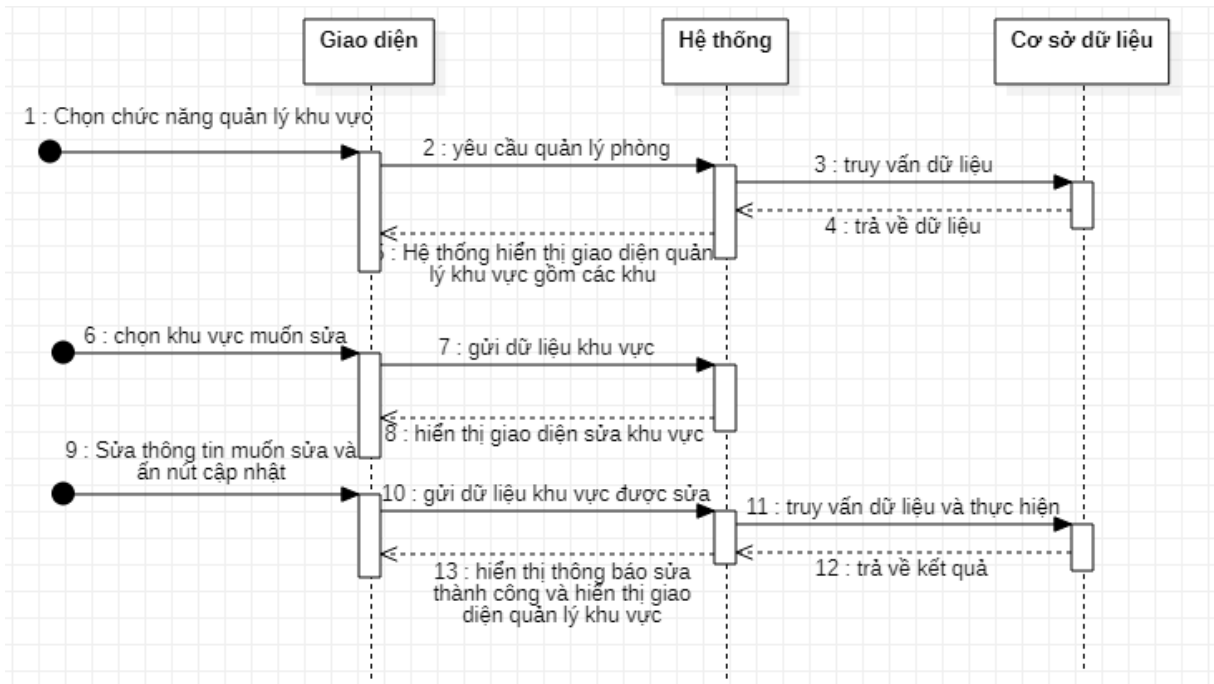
Giao diện

Hệ thống

Cơ sở dữ liệu

1 : Chọn chức năng quản lý khu vực

2 : yêu cầu quản lý phòng

3 : truy vấn dữ liệu

4 : trả về dữ liệu

5 : Hệ thống hiển thị giao diện quản lý khu vực gồm các khu

6 : chọn khu vực muốn sửa

7 : gửi dữ liệu khu vực

8 : hiển thị giao diện sửa khu vực

9 : Sửa thông tin muốn sửa và ấn nút cập nhật

10 : gửi dữ liệu khu vực được sửa

11 : truy vấn dữ liệu và thực hiện

12 : trả về kết quả

13 : hiển thị thông báo sửa thành công và hiển thị giao diện quản lý khu vực